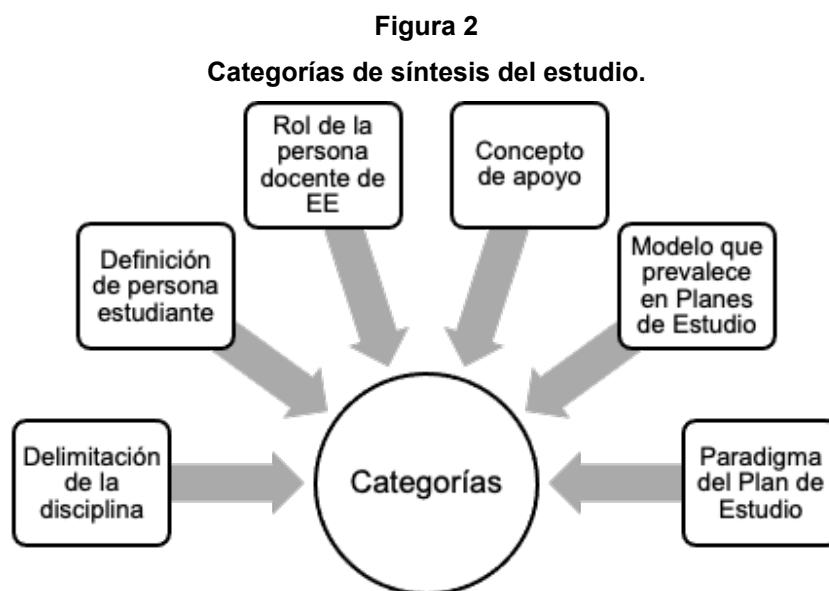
**Figura 2**

**Categorías de síntesis del estudio.**

Delimitación de la disciplina

Definición de persona estudiante

Rol de la persona docente de EE

Concepto de apoyo

Modelo que prevalece en Planes de Estudio

Paradigma del Plan de Estudio

Categorías